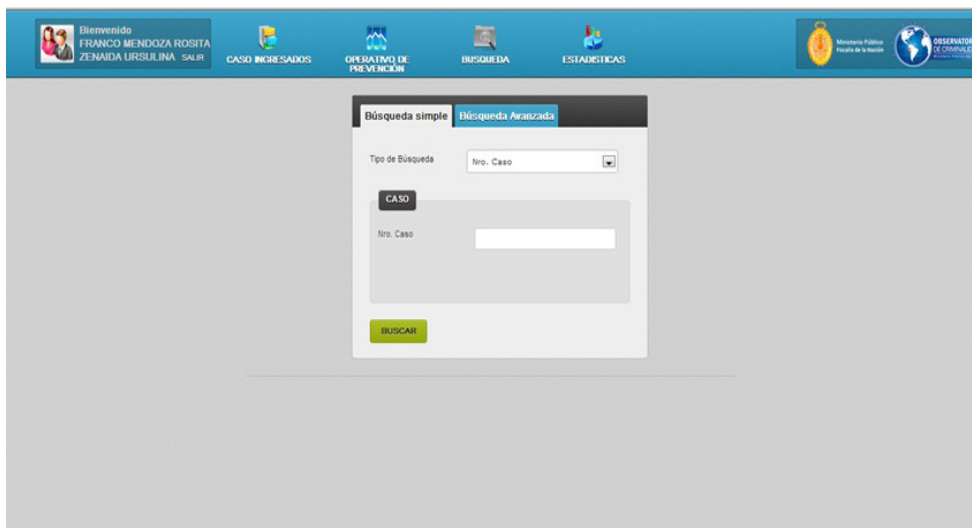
Bienvenido
FRANCO MENDOZA ROSITA
ZENAIDA URSULINA SALIR

CASO INGRESADOS

OPERATIVO DE PREVENCIÓN

BUSQUEDA

ESTADISTICAS

Ministerio Público
Fiscalía de la Nación

OBSERVATOR
DE CRIMINALID
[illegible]

Búsqueda simple

Búsqueda Avanzada

Tipo de Búsqueda

Nro. Caso

CASO

Nro. Caso

BUSCAR